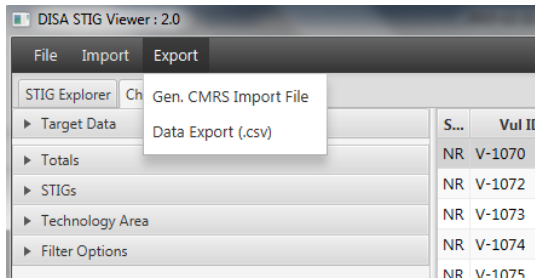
DISA STIG Viewer : 2.0

File Import Export

STIG Explorer Ch

Gen. CMRS Import File

Data Export (.csv)

▸ Target Data

▸ Totals

▸ STIGs

▸ Technology Area

▸ Filter Options

| S... | Vul I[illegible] |
|---|---|
| NR | V-1070 |
| NR | V-1072 |
| NR | V-1073 |
| NR | V-1074 |
| NR | V-1075 |